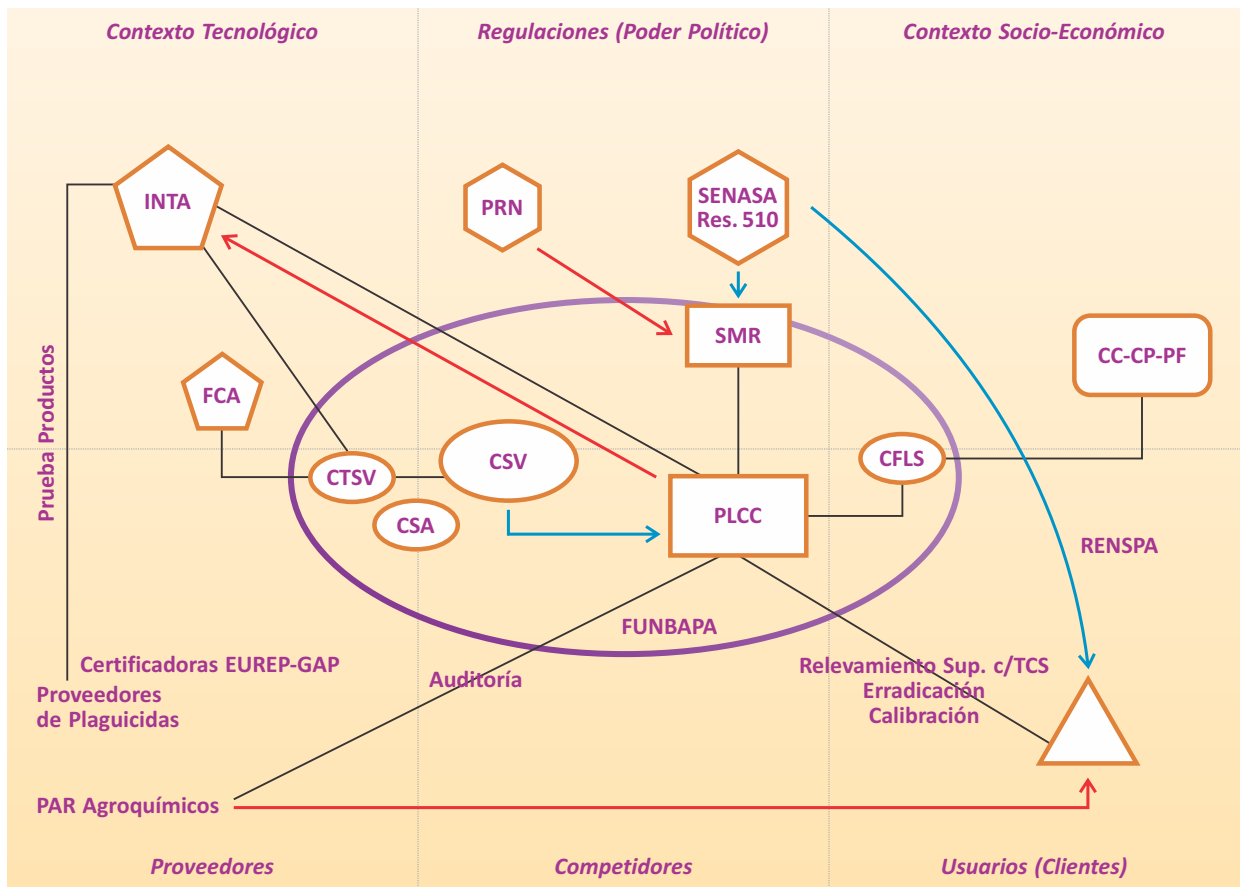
Contexto Tecnológico

Regulaciones (Poder Político)

Contexto Socio-Económico

INTA

PRN

SENASA Res. 510

SMR

CC-CP-PF

FCA

Prueba Productos

CTSV

CSV

CFLS

CSA

PLCC

RENSPA

FUNBAPA

Certificadoras EUREP-GAP

Proveedores de Plaguicidas

Auditoría

Relevamiento Sup. c/TCS
Erradicación
Calibración

PAR Agroquímicos

Proveedores

Competidores

Usuarios (Clientes)